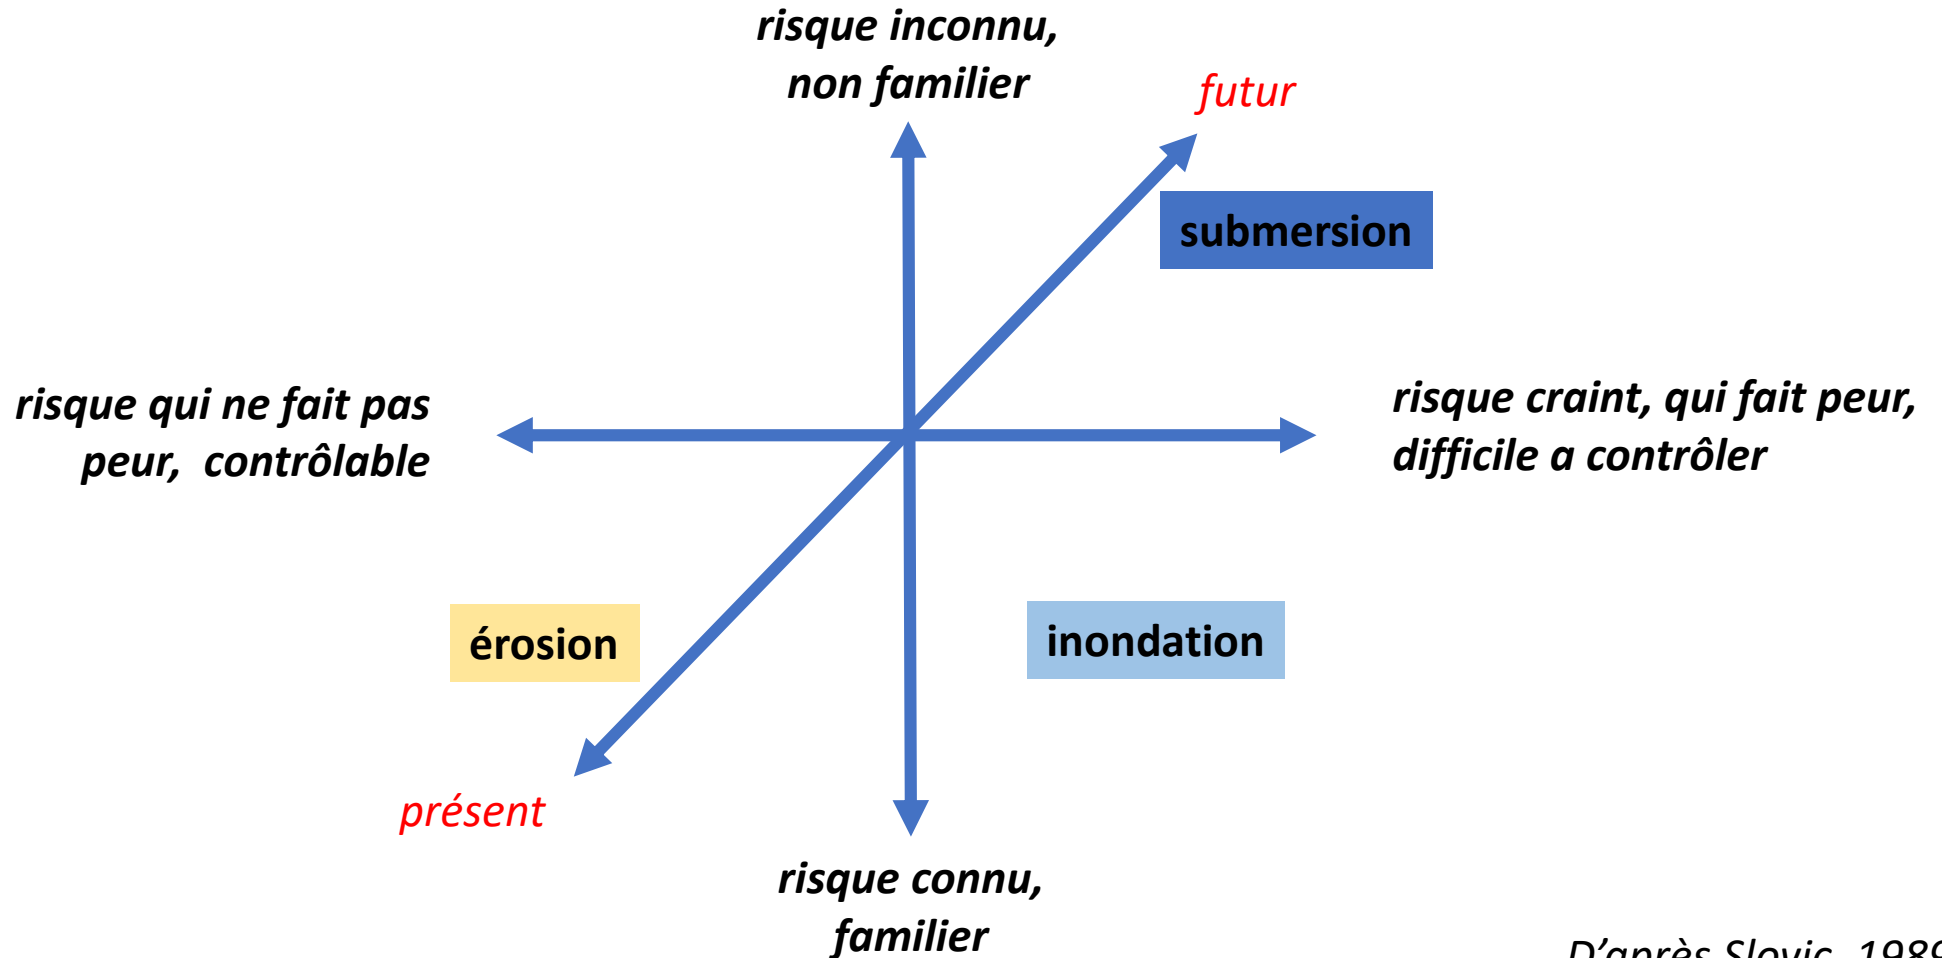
risque inconnu, non familier

futur

submersion

risque qui ne fait pas peur, contrôlable

risque craint, qui fait peur, difficile a contrôler

érosion

inondation

présent

risque connu, familier

D'après Slovic, 198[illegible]